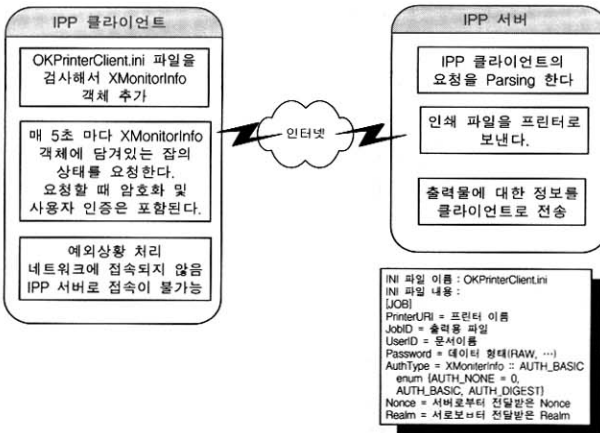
IPP 클라이언트

OKPrinterClient.ini 파일을 검사해서 XMonitorInfo 객체 추가

매 5초 마다 XMonitorInfo 객체에 담겨있는 잡의 상태를 요청한다. 요청할 때 암호화 및 사용자 인증은 포함된다.

예외상황 처리
네트워크에 접속되지 않음
IPP 서버로 접속이 불가능

인터넷

IPP 서버

IPP 클라이언트의 요청을 Parsing 한다

인쇄 파일을 프린터로 보낸다.

출력물에 대한 정보를 클라이언트로 전송

INI 파일 이름 : OKPrinterClient.ini
INI 파일 내용 :
[JOB]
PrinterURI = 프린터 이름
JobID = 출력용 파일
UserID = 문서이름
Password = 데이터 형태(RAW, …)
AuthType = XMoniterInfo :: AUTH_BASIC
enum {AUTH_NONE = 0, AUTH_BASIC, AUTH_DIGEST}
Nonce = 서버로부터 전달받은 Nonce
Realm = 서로보부터 전달받은 Realm